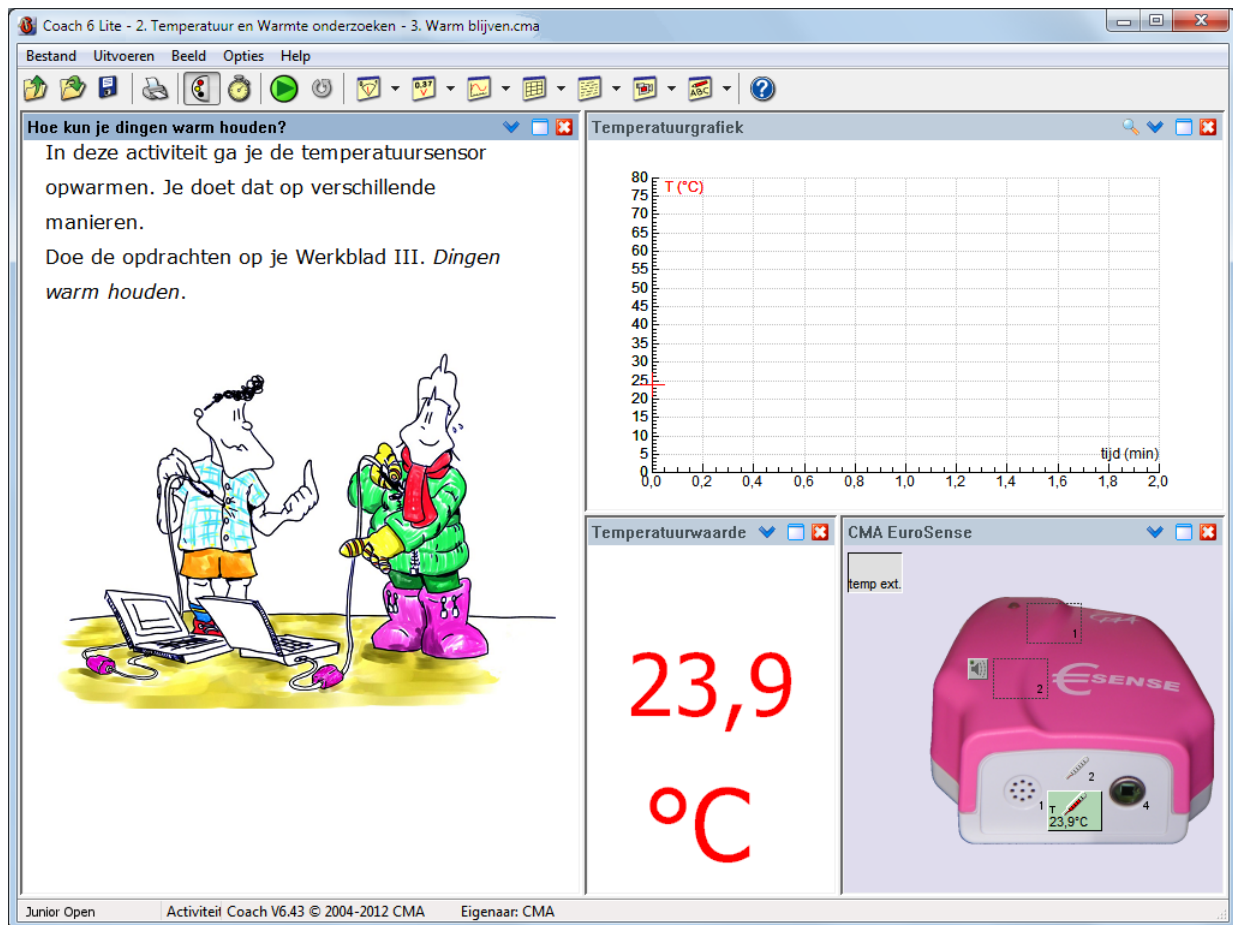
Coach 6 Lite - 2. Temperatuur en Warmte onderzoeken - 3. Warm blijven.cma

Bestand Uitvoeren Beeld Opties Help

Hoe kun je dingen warm houden?

In deze activiteit ga je de temperatuursensor opwarmen. Je doet dat op verschillende manieren.

Doe de opdrachten op je Werkblad III. *Dingen warm houden*.

Temperatuurgrafiek

T (°C)

80
75
70
65
60
55
50
45
40
35
30
25
20
15
10
5
0

tijd (min)

0,0 0,2 0,4 0,6 0,8 1,0 1,2 1,4 1,6 1,8 2,0

Temperatuurwaarde

23,9

°C

CMA EuroSense

temp ext.

1

2

€SENSE

2

1

T
23,9°C

4

Junior Open Activiteit Coach V6.43 © 2004-2012 CMA Eigenaar: CMA